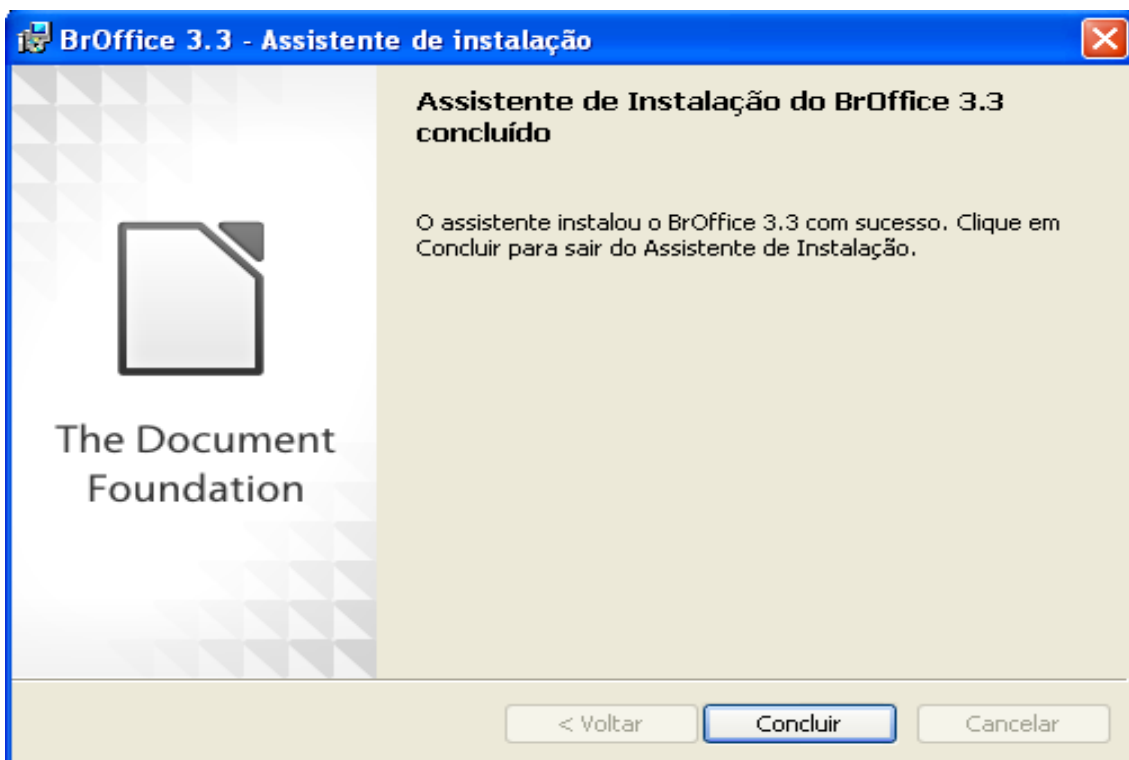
BrOffice 3.3 - Assistente de instalação

Assistente de Instalação do BrOffice 3.3 concluído

O assistente instalou o BrOffice 3.3 com sucesso. Clique em Concluir para sair do Assistente de Instalação.

The Document Foundation

< Voltar

Concluir

Cancelar